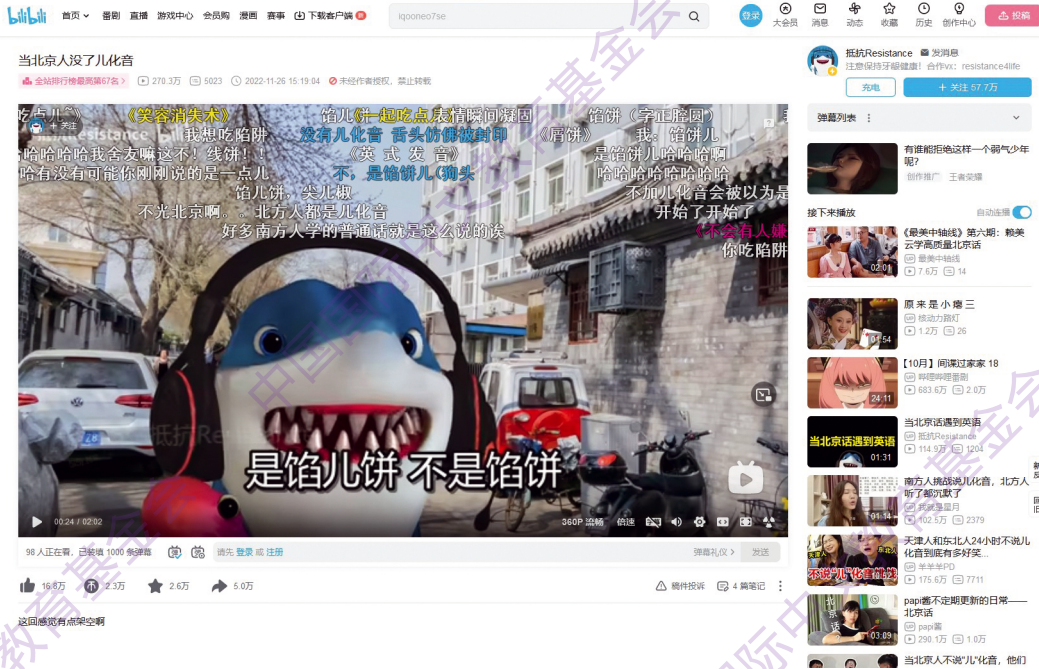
bilibili 首页 番剧 直播 游戏中心 会员购 漫画 赛事 下载客户端 iqooneo7se 登录 大会员 消息 动态 收藏 历史 创作中心 投稿

当北京人没了儿化音

全站排行榜最高第67名 270.3万 5023 2022-11-26 15:19:04 未经作者授权，禁止转载

《笑容消失术》 馅儿《一起吃点馅》情瞬间凝固 馅饼（字正腔圆）
我想吃馅饼 没有儿化音 舌头仿佛被封印 《唇饼》 我：馅饼儿
哈哈哈哈我舍友嘛这不！线饼！！ 《英 式 发 音》 是馅饼儿哈哈哈啊
哈有没有可能你刚刚说的是一点儿 不，是馅饼儿(狗头 哈哈哈哈哈哈哈
馅儿饼，尖儿椒 不加儿化音会被以为是
不光北京啊。。北方人都是儿化音 开始了开始了
好多南方人学的普通话就是这么说的诶 《不会有人嫌 你吃馅饼

是馅儿饼 不是馅饼

00:24 / 02:02 360P 流畅 倍速

98 人正在看，已装填 1000 条弹幕 请先 登录 或 注册 弹幕礼仪 发送

16.8万 2.3万 2.6万 5.0万 稿件投诉 4 篇笔记

这回感觉有点架空啊

抵抗Resistance 发消息
注意保持牙橱健康！合作vx：resistance4life
充电 + 关注 57.7万

弹幕列表

有谁能拒绝这样一个弱气少年呢？
创作推广 王者荣耀

接下来播放 自动连播

《最美中轴线》第六期：赖美云学高原是北京话
最美中轴线 7.6万 14 02:01

原 来 是 小 瘪 三
核动力路灯 1.2万 26 01:54

【10月】间谍过家家 18
哔哩哔哩番剧 683.6万 2.0万 24:11

当北京话遇到英语
抵抗Resistance 114.9万 1204 01:31

南方人挑战说儿化音，北方人听了都沉默了
我就是星月 102.5万 2379 01:14

天津人和东北人24小时不说儿化音到底有多好笑...
羊羊羊PD 175.6万 7711

papi酱不定期更新的日常——北京话
papi酱 290.1万 1.0万 03:09

当北京人不说"儿"化音，他们